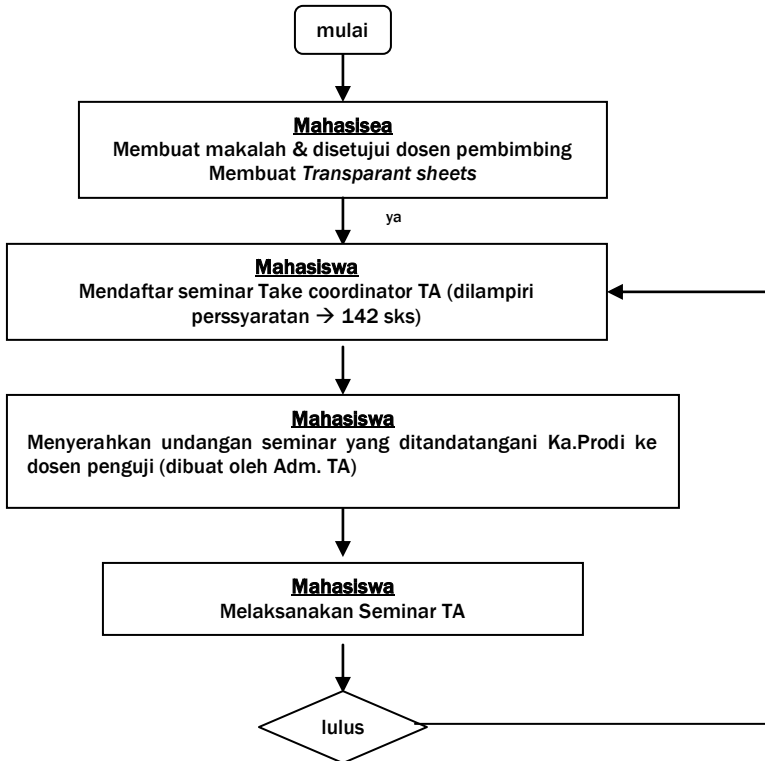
mulai

Mahasisea
Membuat makalah & disetujui dosen pembimbing
Membuat *Transparant sheets*

ya

Mahasiswa
Mendaftar seminar Take coordinator TA (dilampiri perssyaratan → 142 sks)

Mahasiswa
Menyerahkan undangan seminar yang ditandatangani Ka.Prodi ke dosen penguji (dibuat oleh Adm. TA)

Mahasiswa
Melaksanakan Seminar TA

lulus